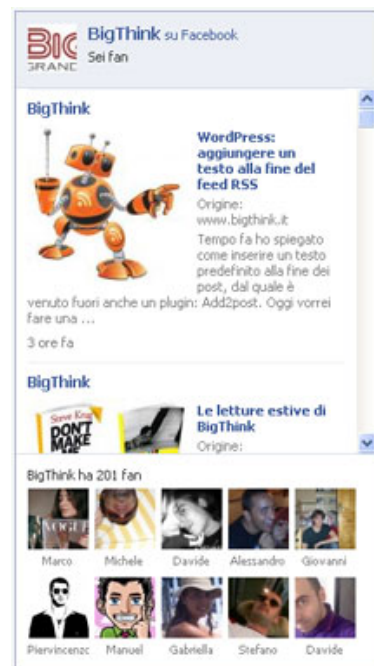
BIG GRANDE

BigThink su Facebook
Sei fan

BigThink

WordPress: aggiungere un testo alla fine del feed RSS

Origine: www.bigthink.it

Tempo fa ho spiegato come inserire un testo predefinito alla fine dei post, dal quale è venuto fuori anche un plugin: Add2post. Oggi vorrei fare una ...

3 ore fa

BigThink

Steve Krug DON'T MAKE ME

Le letture estive di BigThink

Origine:

BigThink ha 201 fan

Marco Michele Davide Alessandro Giovanni

Piervincenzo Manuel Gabriella Stefano Davide